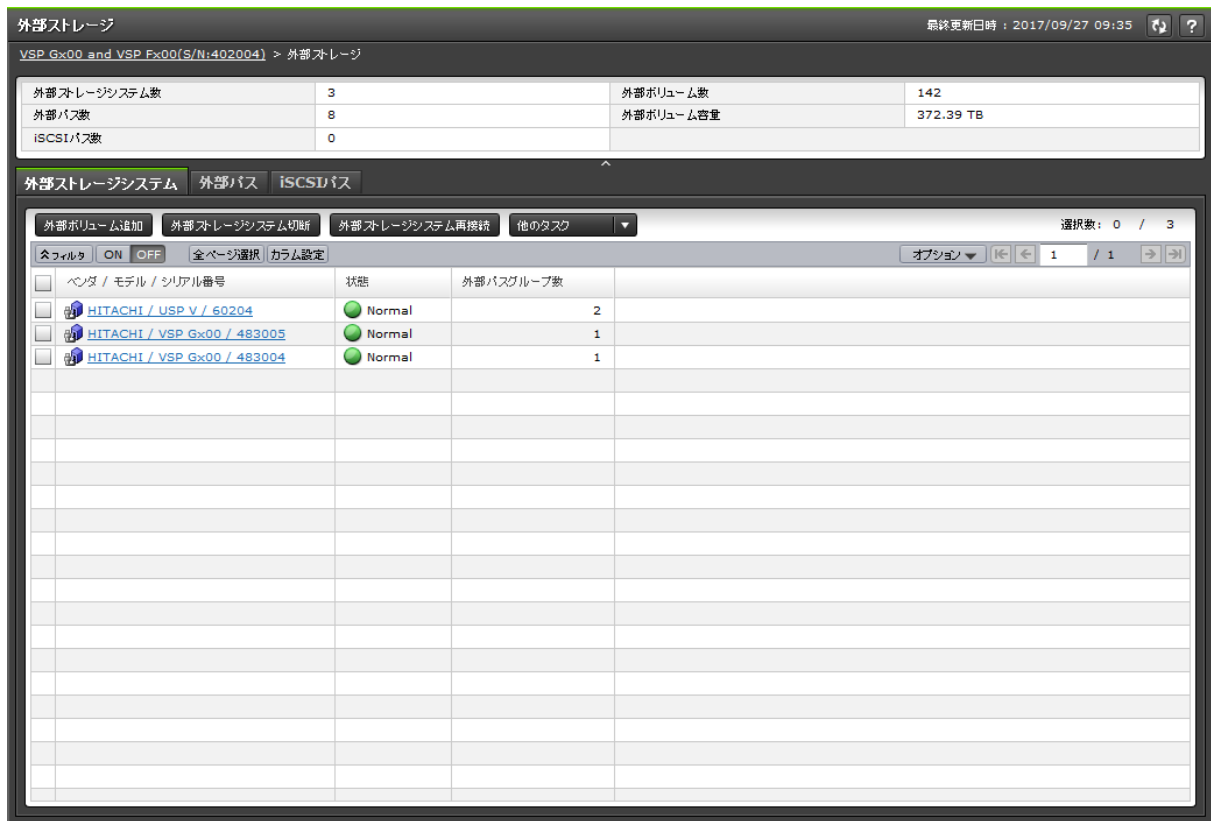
外部ストレージ

最終更新日時：2017/09/27 09:35

?

VSP Gx00 and VSP Fx00(S/N:402004) > 外部ストレージ

| 外部ストレージシステム数 | 3 | 外部ボリューム数 | 142 |
|---|---|---|---|
| 外部パス数 | 8 | 外部ボリューム容量 | 372.39 TB |
| iSCSIパス数 | 0 | | |

外部ストレージシステム　外部パス　iSCSIパス

外部ボリューム追加　外部ストレージシステム切断　外部ストレージシステム再接続　他のタスク

選択数： 0 / 3

フィルタ ON OFF　全ページ選択　カラム設定

オプション　1 / 1

| ベンダ / モデル / シリアル番号 | 状態 | 外部パスグループ数 |
|---|---|---|
| HITACHI / USP V / 60204 | Normal | 2 |
| HITACHI / VSP Gx00 / 483005 | Normal | 1 |
| HITACHI / VSP Gx00 / 483004 | Normal | 1 |